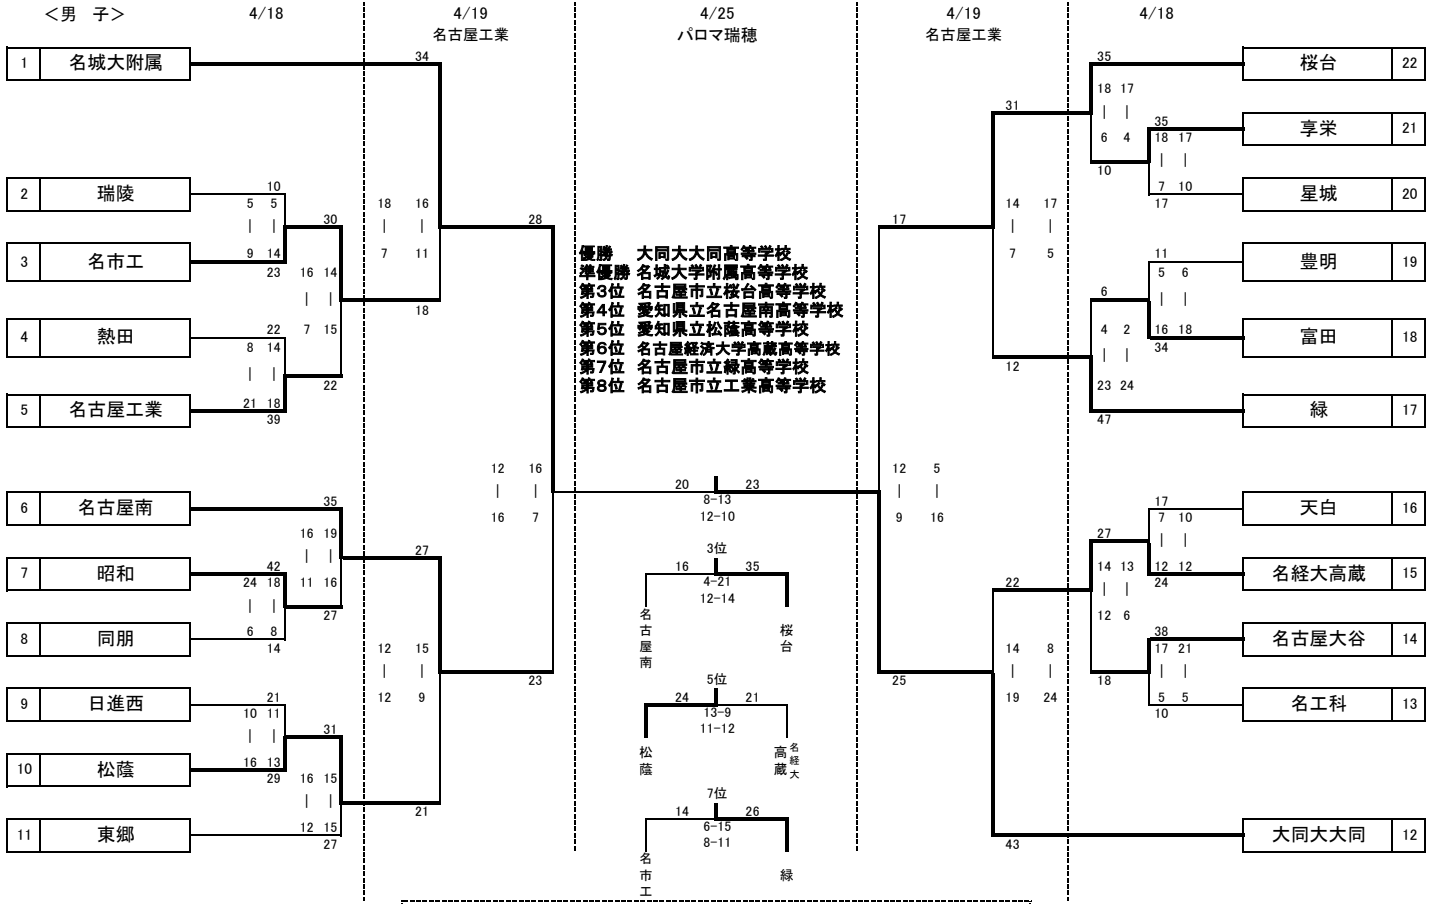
<男 子>

4/18

4/19
名古屋工業

4/25
パロマ瑞穂

4/19
名古屋工業

4/18

1 名城大附属
2 瑞陵
3 名市工
4 熱田
5 名古屋工業
6 名古屋南
7 昭和
8 同朋
9 日進西
10 松蔭
11 東郷

桜台 22
享栄 21
星城 20
豊明 19
富田 18
緑 17
天白 16
名経大高蔵 15
名古屋大谷 14
名工科 13
大同大大同 12

34
10
5 5
| |
9 14
23
30
16 14
| |
7 15
22
8 14
| |
21 18
39
22
18 16
| |
7 11
18
28
35
16 19
| |
11 16
42
24 18
| |
6 8
14
27
27
21
10 11
| |
16 13
29
31
16 15
| |
12 15
27
12 15
| |
12 9
21
23
12 16
| |
16 7

優勝 大同大大同高等学校
準優勝 名城大学附属高等学校
第3位 名古屋市立桜台高等学校
第4位 愛知県立名古屋南高等学校
第5位 愛知県立松蔭高等学校
第6位 名古屋経済大学高蔵高等学校
第7位 名古屋市立緑高等学校
第8位 名古屋市立工業高等学校

20 23
8−13
12−10

3位
16 35
4−21
12−14
名古屋南
桜台

5位
24 21
13−9
11−12
松蔭
高蔵 名経大

7位
14 26
6−15
8−11
名市工
緑

35
18 17
| |
6 4
10
31
35
18 17
| |
7 10
17
14 17
| |
7 5
17
11
5 6
| |
16 18
34
6
4 2
| |
23 24
47
12
12 5
| |
9 16
17
7 10
| |
12 12
24
27
14 13
| |
12 6
18
22
38
17 21
| |
5 5
10
14 8
| |
19 24
25
43